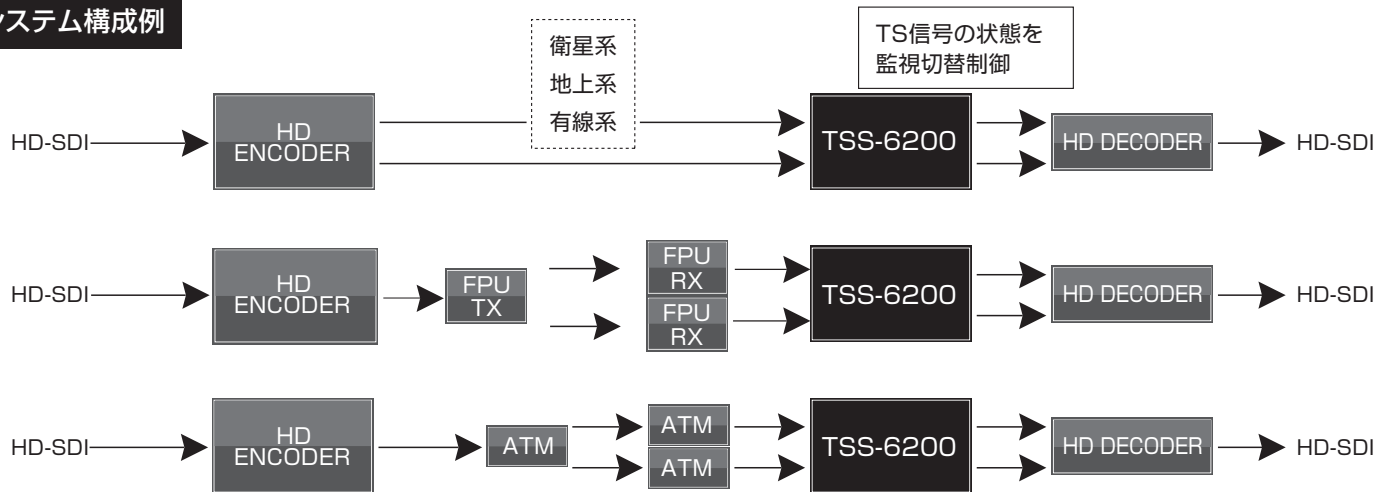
ステム構成例

衛星系
地上系
有線系

TS信号の状態を
監視切替制御

HD-SDI
HD ENCODER
TSS-6200
HD DECODER
HD-SDI

HD-SDI
HD ENCODER
FPU TX
FPU RX
FPU RX
TSS-6200
HD DECODER
HD-SDI

HD-SDI
HD ENCODER
ATM
ATM
ATM
TSS-6200
HD DECODER
HD-SDI